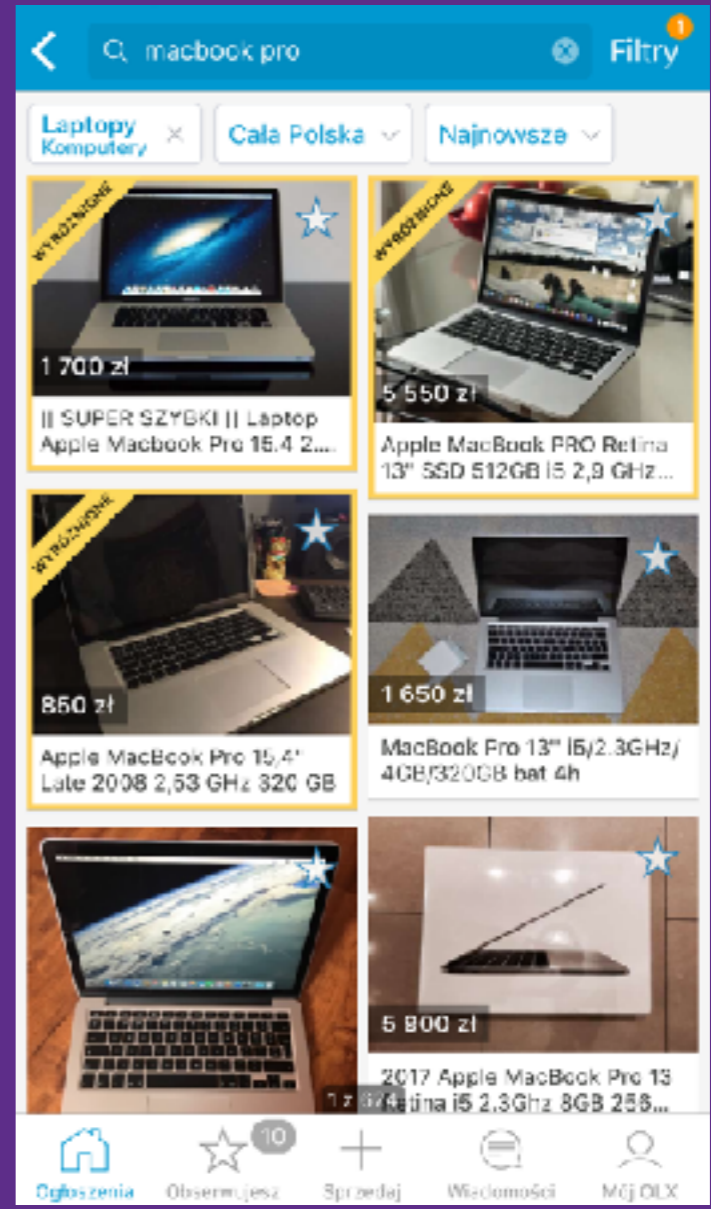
macbook pro

Filtry 1

Laptopy Komputery ×

Cała Polska

Najnowsze

WYRÓŻNIONE

1 700 zł

|| SUPER SZYBKI || Laptop Apple Macbook Pro 15.4 2...

WYRÓŻNIONE

5 550 zł

Apple MacBook PRO Retina 13" SSD 512GB i5 2,9 GHz...

WYRÓŻNIONE

850 zł

Apple MacBook Pro 15,4" Late 2008 2,53 GHz 320 GB

1 650 zł

MacBook Pro 13" i5/2.3GHz/4GB/320GB bat 4h

1 z 3/4

5 800 zł

2017 Apple MacBook Pro 13 Retina i5 2.3Ghz 8GB 256...

Ogłoszenia

10

Obserwujesz

Sprzedaj

Wiadomości

Mój OLX